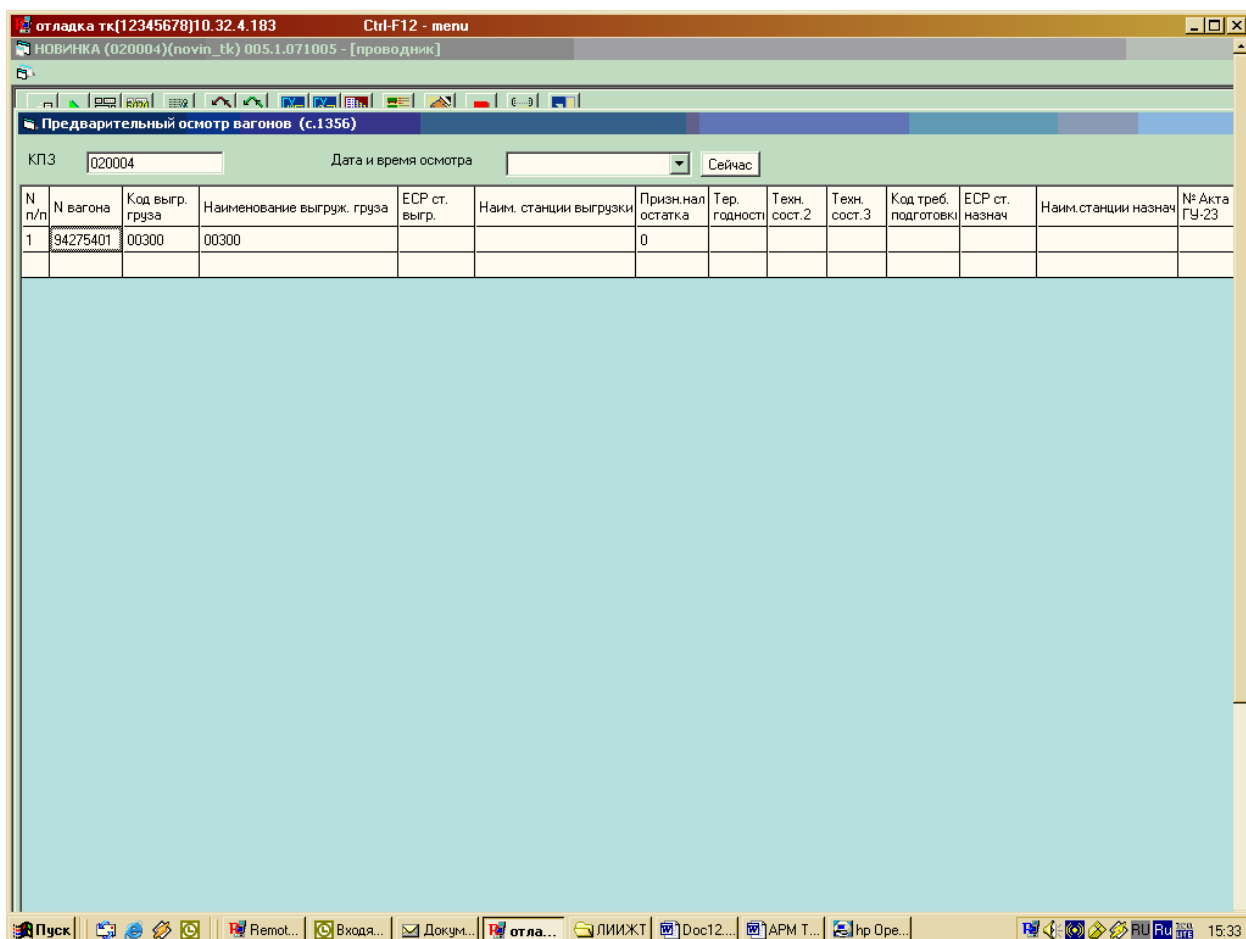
отладка тк(12345678)10.32.4.183 Ctrl-F12 - menu

НОВИНКА (020004)(novin_tk) 005.1.071005 - [проводник]

Предварительный осмотр вагонов (с.1356)

КПЗ 020004

Дата и время осмотра

Сейчас

| N п/п | N вагона | Код выгр. груза | Наименование выгруж. груза | ЕСР ст. выгр. | Наим. станции выгрузки | Призн.нал остатка | Тер. годности | Техн. сост.2 | Техн. сост.3 | Код треб. подготовки | ЕСР ст. назнач | Наим.станции назнач | № Акта ГУ-23 |
|---|---|---|---|---|---|---|---|---|---|---|---|---|---|
| 1 | 94275401 | 00300 | 00300 | | | 0 | | | | | | | |
| | | | | | | | | | | | | | |

Пуск Remot... Входя... Докум... отла... ЛИИЖТ Doc12... АРМ Т... hp Ope... RU Ru 15:33